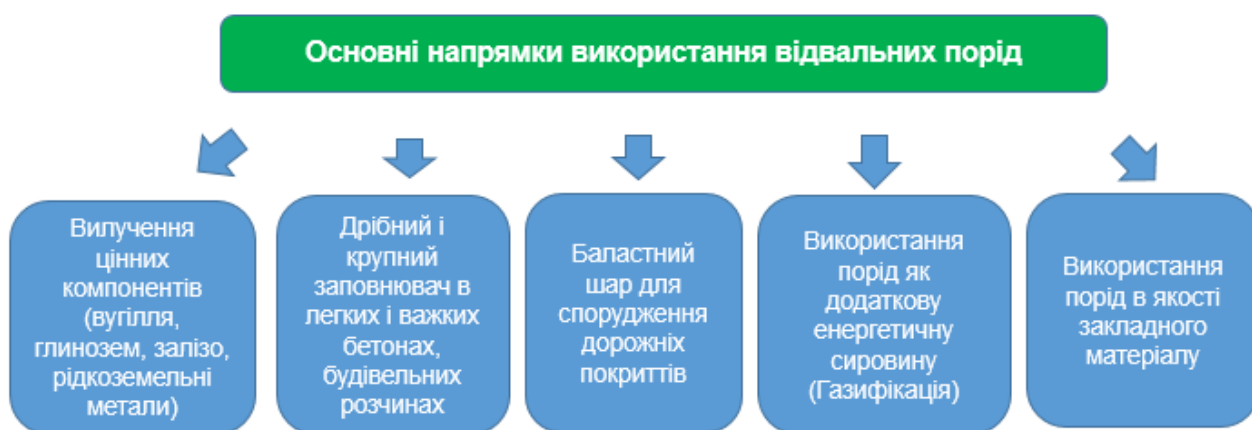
Основні напрямки використання відвальних порід

Вилучення цінних компонентів (вугілля, глинозем, залізо, рідкоземельні метали)

Дрібний і крупний заповнювач в легких і важких бетонах, будівельних розчинах

Баластний шар для спорудження дорожніх покриттів

Використання порід як додаткову енергетичну сировину (Газифікація)

Використання порід в якості закладного матеріалу